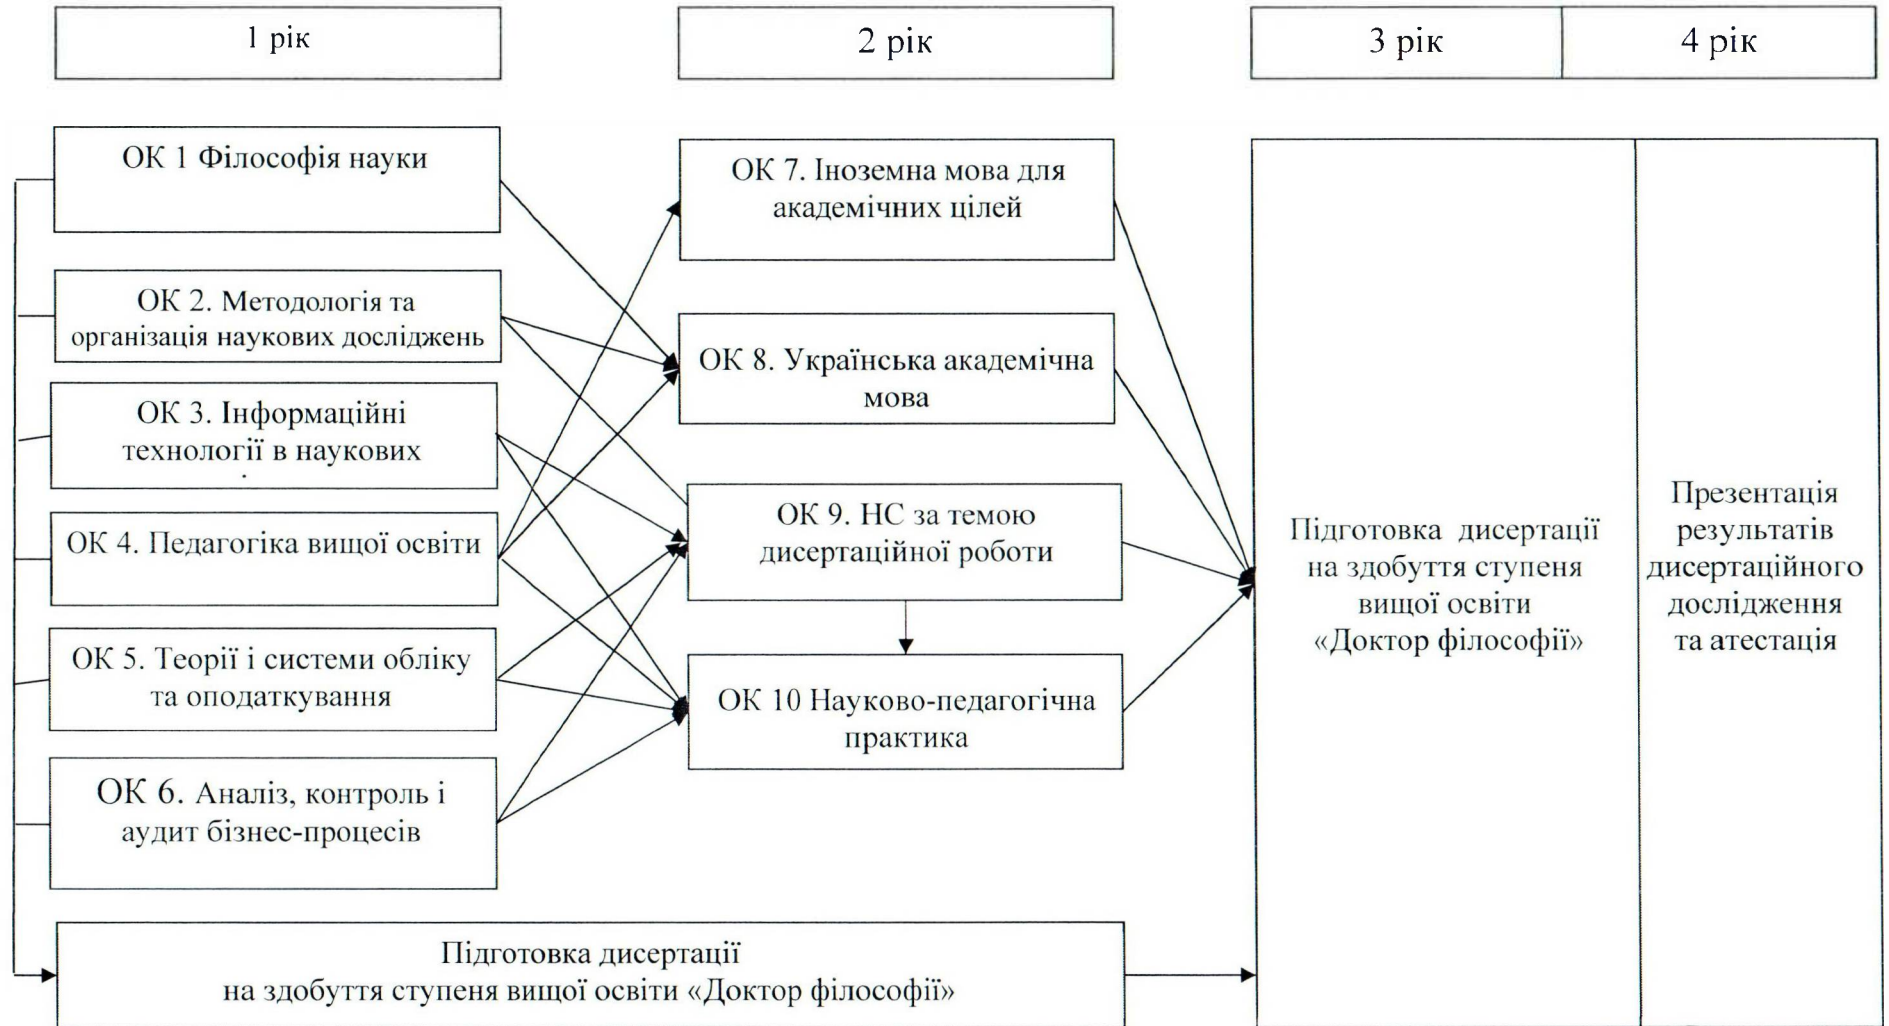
1 рік

2 рік

3 рік

4 рік

ОК 1 Філософія науки

ОК 2. Методологія та організація наукових досліджень

ОК 3. Інформаційні технології в наукових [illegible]

ОК 4. Педагогіка вищої освіти

ОК 5. Теорії і системи обліку та оподаткування

ОК 6. Аналіз, контроль і аудит бізнес-процесів

ОК 7. Іноземна мова для академічних цілей

ОК 8. Українська академічна мова

ОК 9. НС за темою дисертаційної роботи

ОК 10 Науково-педагогічна практика

Підготовка дисертації на здобуття ступеня вищої освіти «Доктор філософії»

Презентація результатів дисертаційного дослідження та атестація

Підготовка дисертації на здобуття ступеня вищої освіти «Доктор філософії»